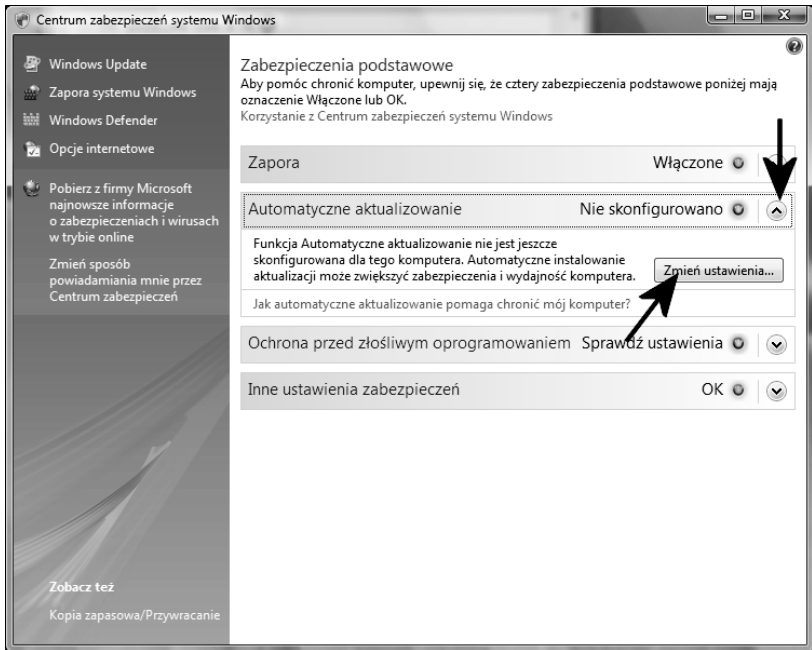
Centrum zabezpieczeń systemu Windows

Windows Update
Zapora systemu Windows
Windows Defender
Opcje internetowe

Pobierz z firmy Microsoft najnowsze informacje o zabezpieczeniach i wirusach w trybie online

Zmień sposób powiadamiania mnie przez Centrum zabezpieczeń

Zobacz też
Kopia zapasowa/Przywracanie

Zabezpieczenia podstawowe
Aby pomóc chronić komputer, upewnij się, że cztery zabezpieczenia podstawowe poniżej mają oznaczenie Włączone lub OK.
Korzystanie z Centrum zabezpieczeń systemu Windows

Zapora Włączone

Automatyczne aktualizowanie Nie skonfigurowano

Funkcja Automatyczne aktualizowanie nie jest jeszcze skonfigurowana dla tego komputera. Automatyczne instalowanie aktualizacji może zwiększyć zabezpieczenia i wydajność komputera.

Zmień ustawienia...

Jak automatyczne aktualizowanie pomaga chronić mój komputer?

Ochrona przed złośliwym oprogramowaniem Sprawdź ustawienia

Inne ustawienia zabezpieczeń OK